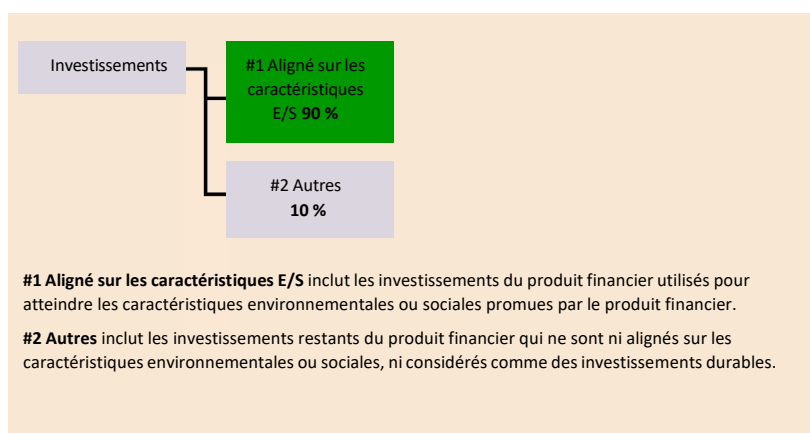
Investissements

#1 Aligné sur les caractéristiques E/S **90 %**

#2 Autres **10 %**

**#1 Aligné sur les caractéristiques E/S** inclut les investissements du produit financier utilisés pour atteindre les caractéristiques environnementales ou sociales promues par le produit financier.

**#2 Autres** inclut les investissements restants du produit financier qui ne sont ni alignés sur les caractéristiques environnementales ou sociales, ni considérés comme des investissements durables.